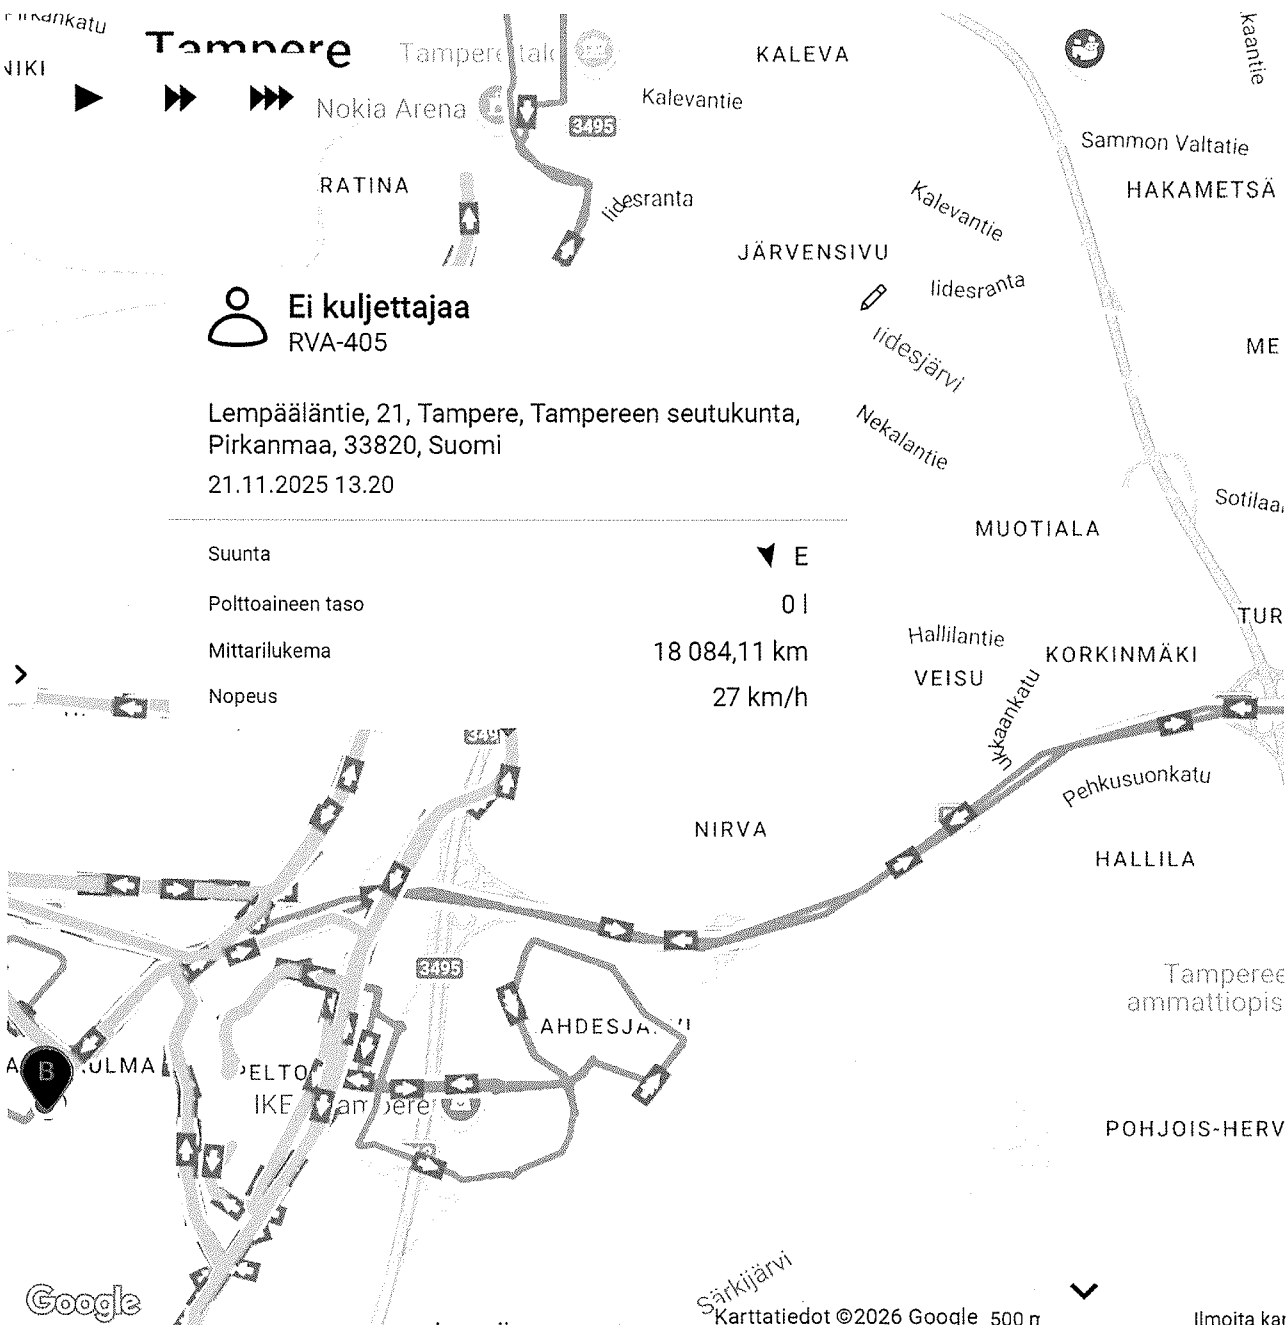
Pirkankatu
Tampere
NIKI
Tampere-talo
KALEVA
kaantie
Nokia Arena
Kalevantie
3495
Sammon Valtatie
RATINA
HAKAMETSÄ
Iidesranta
Kalevantie
JÄRVENSIVU
Iidesranta
Ei kuljettajaa
RVA-405
ME
Iidesjärvi
Lempääläntie, 21, Tampere, Tampereen seutukunta, Pirkanmaa, 33820, Suomi
Nekalantie
21.11.2025 13.20
Sotilaa
MUOTIALA
Suunta
E
Polttoaineen taso
0 l
TUR
Hallilantie
Mittarilukema
18 084,11 km
KORKINMÄKI
VEISU
Nopeus
27 km/h
Ukkaankatu
3495
Pehkusuonkatu
NIRVA
HALLILA
3495
Tampere
ammattiopis
AHDESJ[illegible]
A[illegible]ULMA
B
PELTO
IKEA Tampere
POHJOIS-HERV
Google
Särkijärvi
Karttatiedot ©2026 Google
500 m
Ilmoita kar